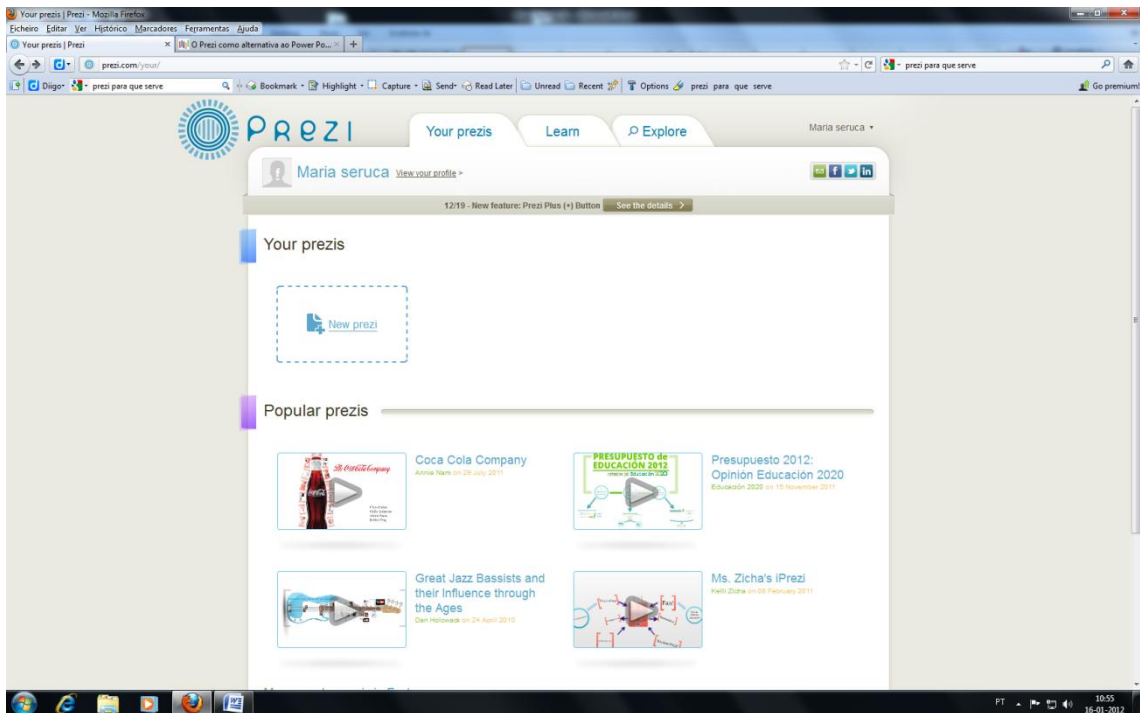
Your prezis | Prezi - Mozilla Firefox
Ficheiro Editar Ver Histórico Marcadores Ferramentas Ajuda
Your prezis | Prezi
O Prezi como alternativa ao Power Po...
prezi.com/your/
prezi para que serve
Diigo prezi para que serve
Bookmark Highlight Capture Send Read Later Unread Recent Options prezi para que serve
Go premium!

PREZI
Your prezis
Learn
Explore
Maria seruca

Maria seruca View your profile >

12/19 - New feature: Prezi Plus (+) Button See the details >

Your prezis

New prezi

Popular prezis

Coca Cola Company
Annie Nam on 28 July 2011

Presupuesto 2012: Opinión Educación 2020
Educación 2020 on 15 November 2011

PRESUPUESTO de EDUCACIÓN 2012

Great Jazz Bassists and their Influence through the Ages
Dan Holowack on 24 April 2010

Ms. Zicha's iPrezi
Kelli Zicha on 08 February 2011

PT 10:55 16-01-2012